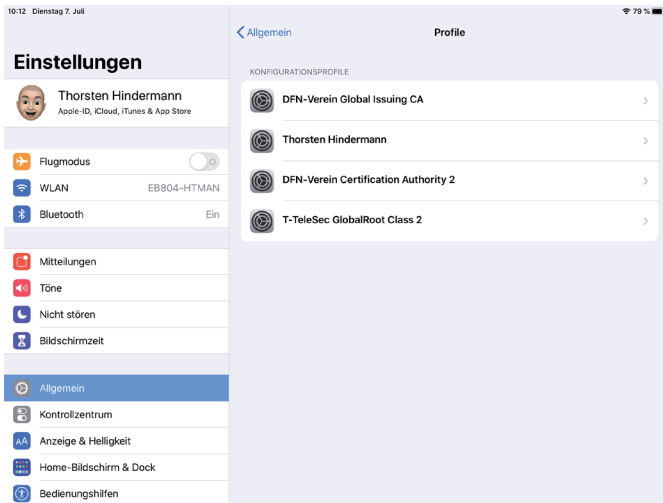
10:12 Dienstag 7. Juli

79 %

Einstellungen

Thorsten Hindermann
Apple-ID, iCloud, iTunes & App Store

Flugmodus

WLAN EB804-HTMAN

Bluetooth Ein

Mitteilungen

Töne

Nicht stören

Bildschirmzeit

Allgemein

Kontrollzentrum

Anzeige & Helligkeit

Home-Bildschirm & Dock

Bedienungshilfen

Allgemein

Profile

KONFIGURATIONSPROFILE

DFN-Verein Global Issuing CA

Thorsten Hindermann

DFN-Verein Certification Authority 2

T-TeleSec GlobalRoot Class 2